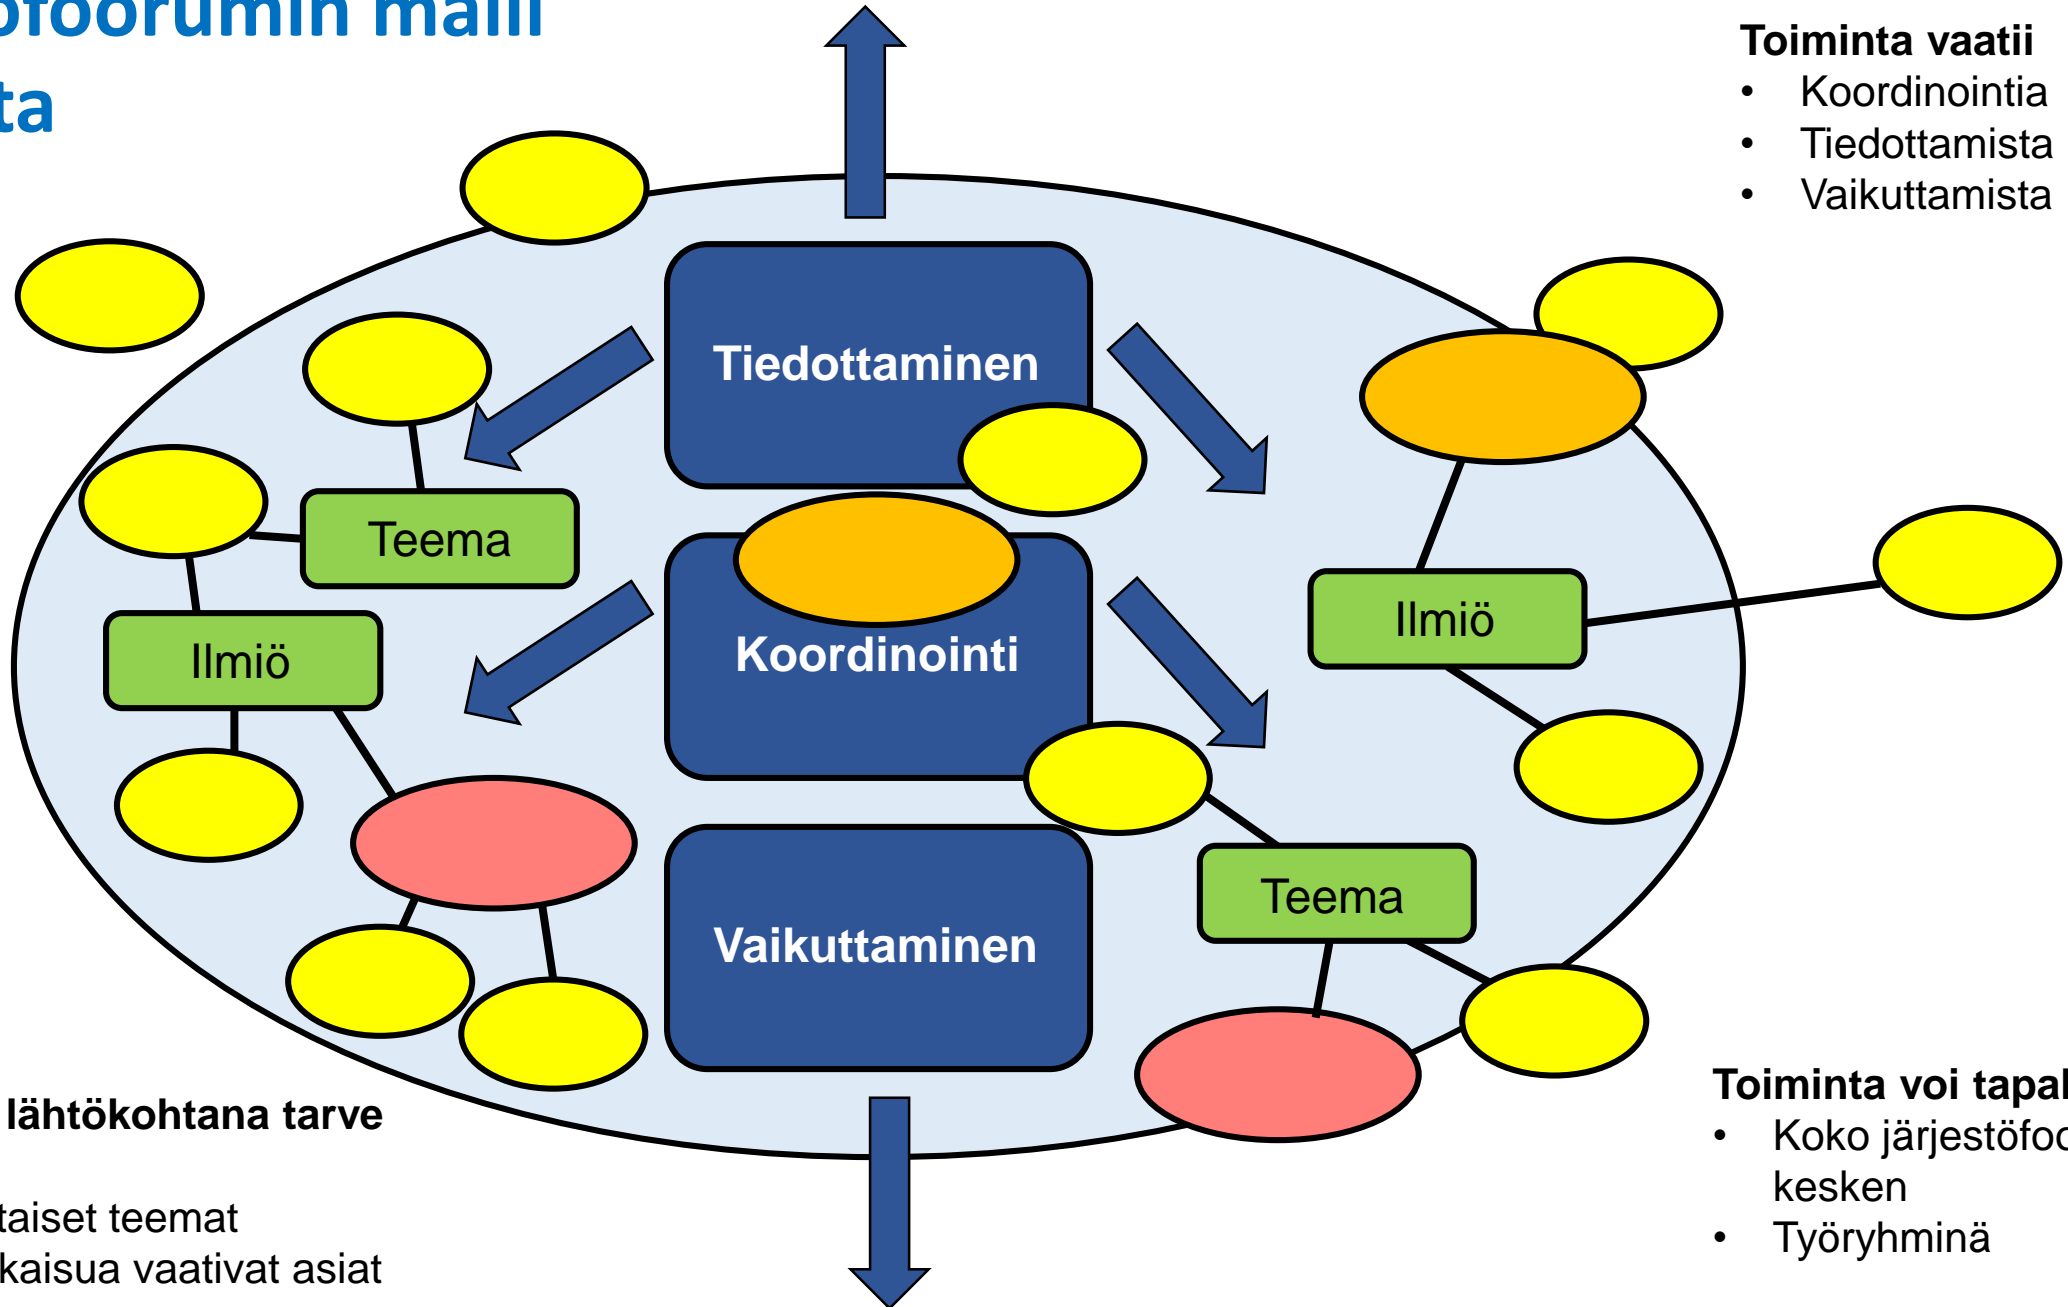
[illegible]öfoorumin malli
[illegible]ta

Toiminta vaatii
• Koordinointia
• Tiedottamista
• Vaikuttamista

Tiedottaminen

Teema

Ilmiö

Koordinointi

Ilmiö

Teema

Vaikuttaminen

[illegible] lähtökohtana tarve

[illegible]taiset teemat
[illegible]kaisua vaativat asiat

Toiminta voi tapa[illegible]
• Koko järjestöfo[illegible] kesken
• Työryhminä